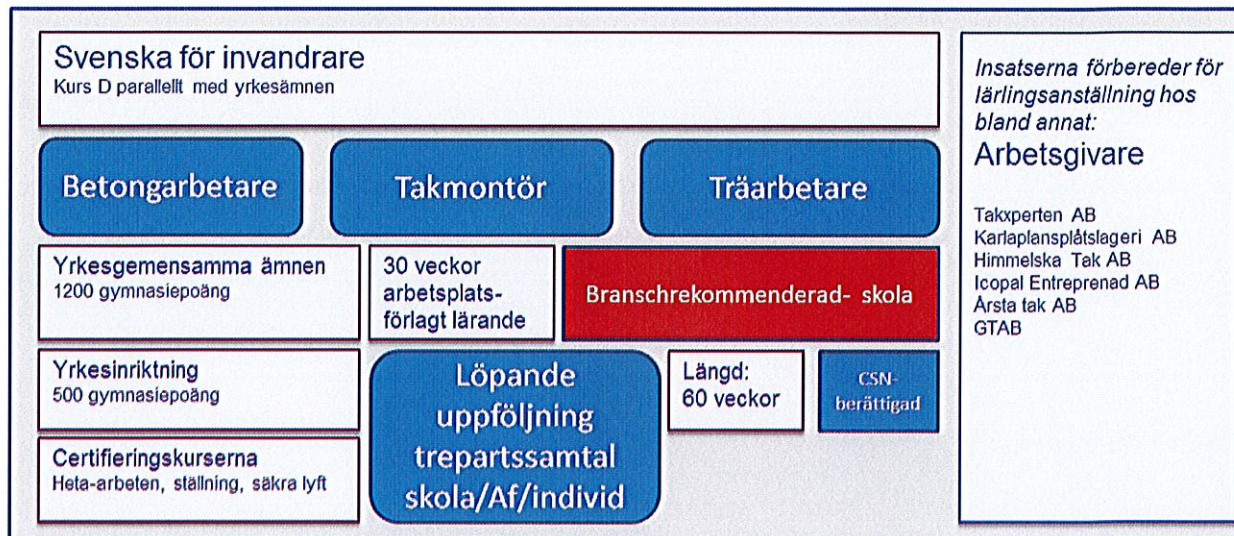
Svenska för invandrare
Kurs D parallellt med yrkesämnen

Betongarbetare

Takmontör

Träarbetare

Yrkesgemensamma ämnen
1200 gymnasiepoäng

30 veckor arbetsplatsförlagt lärande

Branschrekommenderad- skola

Yrkesinriktning
500 gymnasiepoäng

Löpande uppföljning trepartssamtal skola/Af/individ

Längd:
60 veckor

CSN-berättigad

Certifieringskurserna
Heta-arbeten, ställning, säkra lyft

Insatserna förbereder för lärlingsanställning hos bland annat:

Arbetsgivare

Takxperten AB
Karlaplansplåtslageri AB
Himmelska Tak AB
Icopal Entreprenad AB
Årsta tak AB
GTAB